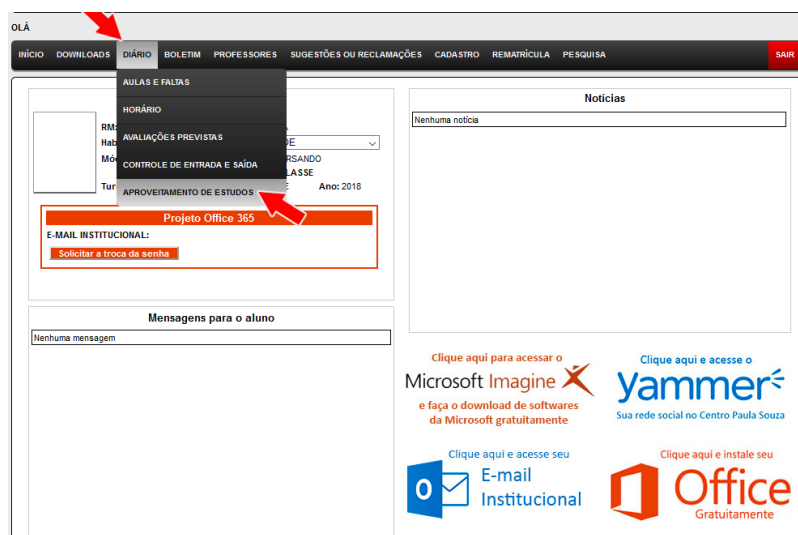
OLÁ

INÍCIO DOWNLOADS DIÁRIO BOLETIM PROFESSORES SUGESTÕES OU RECLAMAÇÕES CADASTRO REMATRÍCULA PESQUISA SAIR

AULAS E FALTAS
HORÁRIO
AVALIAÇÕES PREVISTAS
CONTROLE DE ENTRADA E SAÍDA
APROVEITAMENTO DE ESTUDOS

RM
Hab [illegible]DE
Mó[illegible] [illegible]RSANDO
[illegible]LASSE
Tur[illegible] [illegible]E Ano: 2018

Projeto Office 365
E-MAIL INSTITUCIONAL:
Solicitar a troca da senha

Notícias
Nenhuma notícia

Mensagens para o aluno
Nenhuma mensagem

Clique aqui para acessar o
Microsoft Imagine
e faça o download de softwares da Microsoft gratuitamente

Clique aqui e acesse o
yammer
Sua rede social no Centro Paula Souza

Clique aqui e acesse seu
E-mail Institucional

Clique aqui e instale seu
Office
Gratuitamente